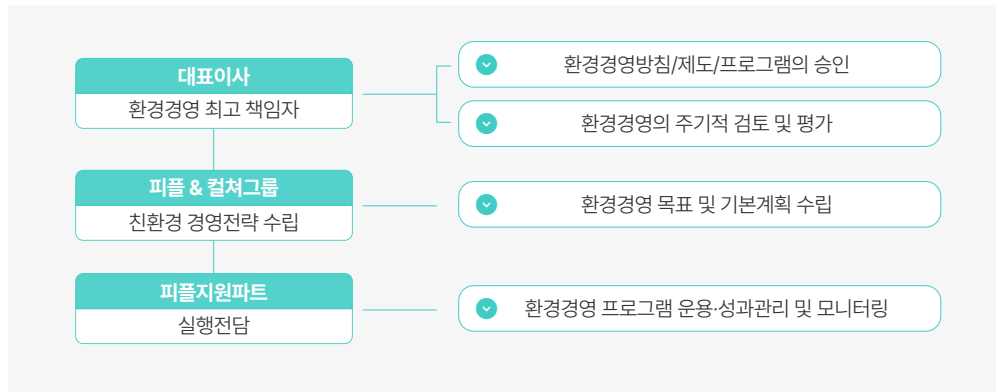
대표이사
환경경영 최고 책임자

환경경영방침/제도/프로그램의 승인

환경경영의 주기적 검토 및 평가

피플 & 컬쳐그룹
친환경 경영전략 수립

환경경영 목표 및 기본계획 수립

피플지원파트
실행전담

환경경영 프로그램 운용·성과관리 및 모니터링